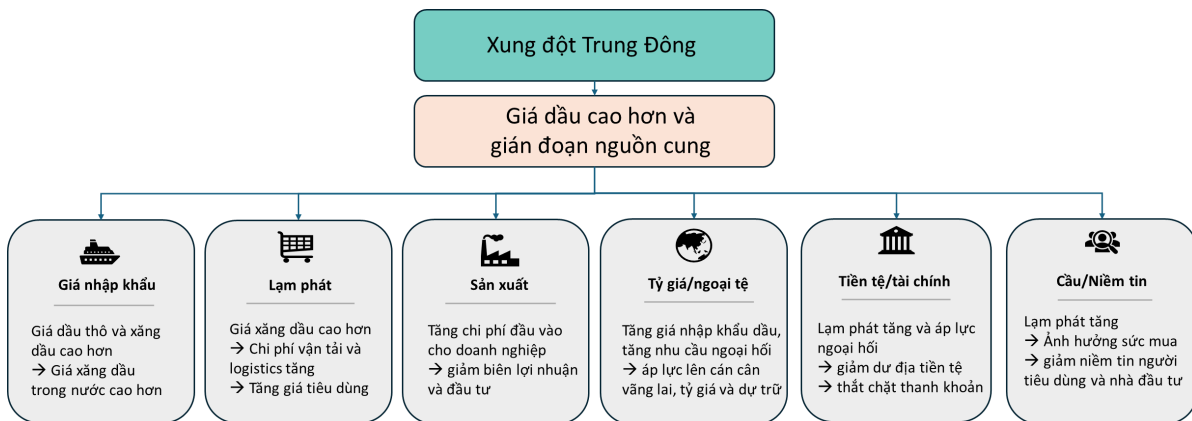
Xung đột Trung Đông

Giá dầu cao hơn và gián đoạn nguồn cung

Giá nhập khẩu

Giá dầu thô và xăng dầu cao hơn
→ Giá xăng dầu trong nước cao hơn

Lạm phát

Giá xăng dầu cao hơn
→ Chi phí vận tải và logistics tăng
→ Tăng giá tiêu dùng

Sản xuất

Tăng chi phí đầu vào cho doanh nghiệp
→ giảm biên lợi nhuận và đầu tư

Tỷ giá/ngoại tệ

Tăng giá nhập khẩu dầu, tăng nhu cầu ngoại hối
→ áp lực lên cán cân vãng lai, tỷ giá và dự trữ

Tiền tệ/tài chính

Lạm phát tăng và áp lực ngoại hối
→ giảm dư địa tiền tệ
→ thắt chặt thanh khoản

Cầu/Niềm tin

Lạm phát tăng
→ Ảnh hưởng sức mua
→ giảm niềm tin người tiêu dùng và nhà đầu tư